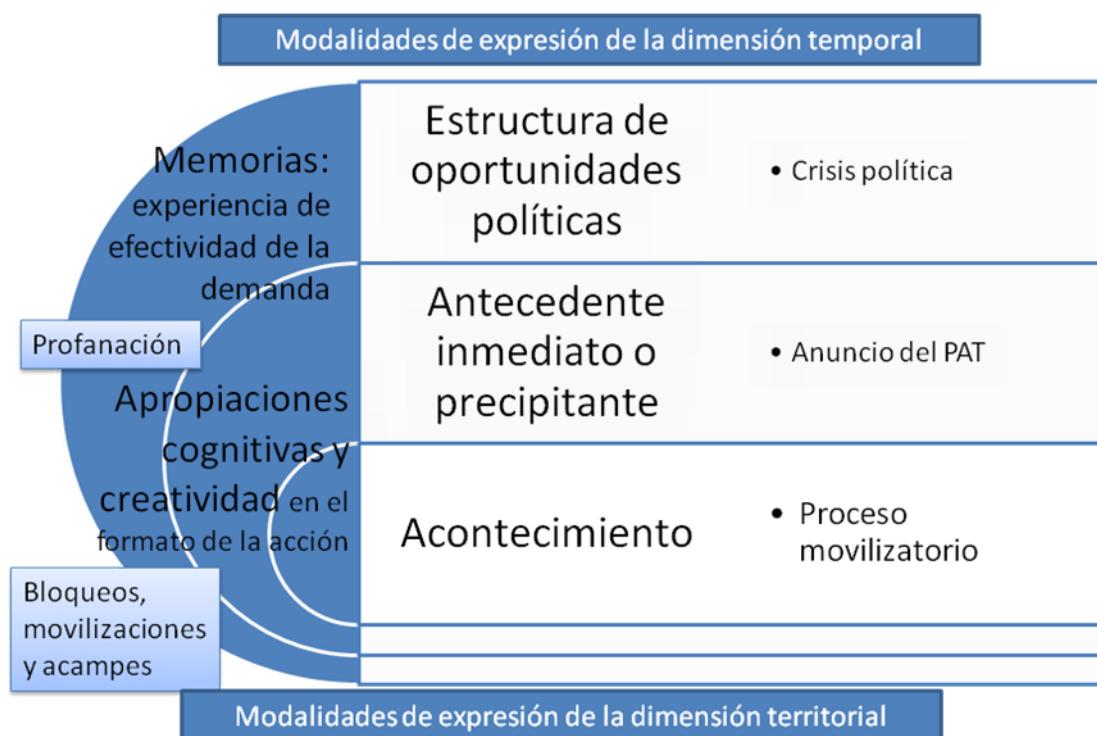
Modalidades de expresión de la dimensión temporal

Memorias: experiencia de efectividad de la demanda

Profanación

Apropiaciones cognitivas y creatividad en el formato de la acción

Bloqueos, movilizaciones y acampes

Estructura de oportunidades políticas

• Crisis política

Antecedente inmediato o precipitante

• Anuncio del PAT

Acontecimiento

• Proceso movilizatorio

Modalidades de expresión de la dimensión territorial